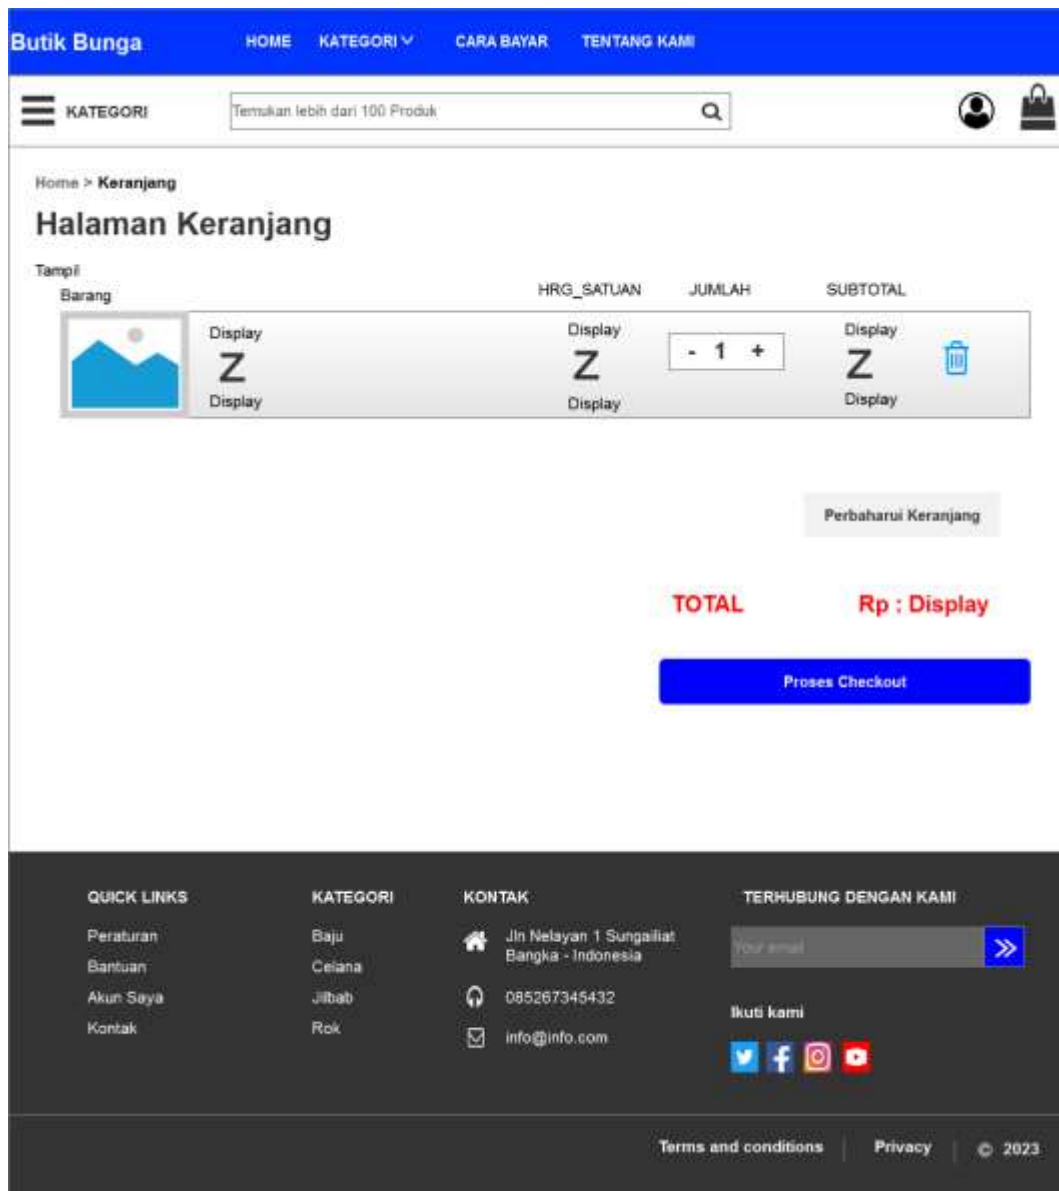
Butik Bunga HOME KATEGORI CARA BAYAR TENTANG KAMI

KATEGORI Temukan lebih dari 100 Produk

Home > Keranjang

Halaman Keranjang

Tampil Barang

| | | HRG_SATUAN | JUMLAH | SUBTOTAL |
|---|---|---|---|---|
| | Display Z Display | Display Z Display | - 1 + | Display Z Display |

Perbaharui Keranjang

TOTAL Rp : Display

Proses Checkout

QUICK LINKS
Peraturan
Bantuan
Akun Saya
Kontak

KATEGORI
Baju
Celana
Jilbab
Rok

KONTAK
Jln Nelayan 1 Sungailiat Bangka - Indonesia
085267345432
info@info.com

TERHUBUNG DENGAN KAMI
Your email
Ikuti kami

Terms and conditions Privacy © 2023